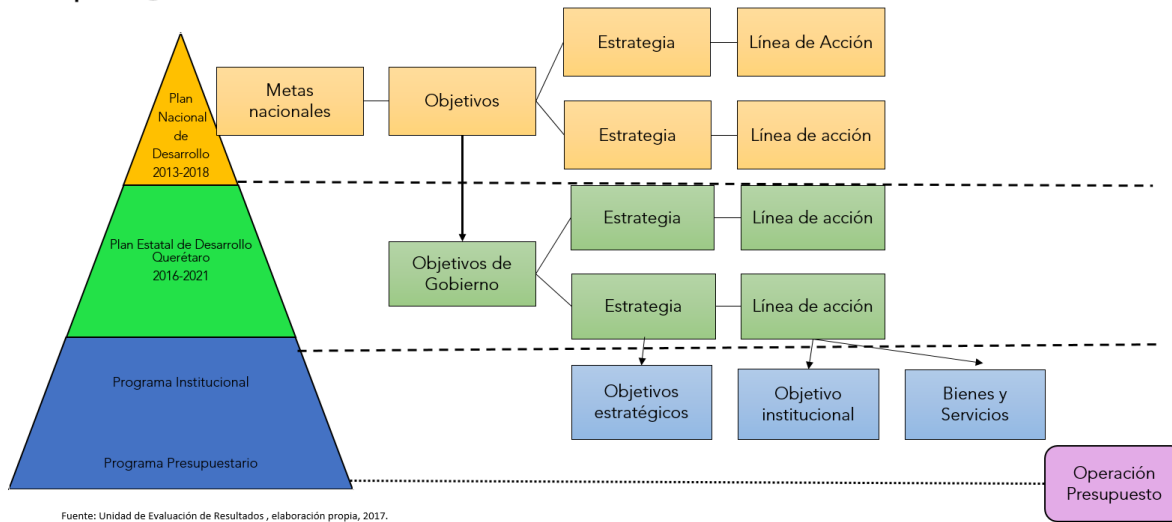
Plan Nacional de Desarrollo 2013-2018

Metas nacionales

Objetivos

Estrategia

Línea de Acción

Estrategia

Línea de acción

Plan Estatal de Desarrollo Querétaro 2016-2021

Objetivos de Gobierno

Estrategia

Línea de acción

Estrategia

Línea de acción

Programa Institucional

Objetivos estratégicos

Objetivo institucional

Bienes y Servicios

Programa Presupuestario

Operación Presupuesto

Fuente: Unidad de Evaluación de Resultados , elaboración propia, 2017.